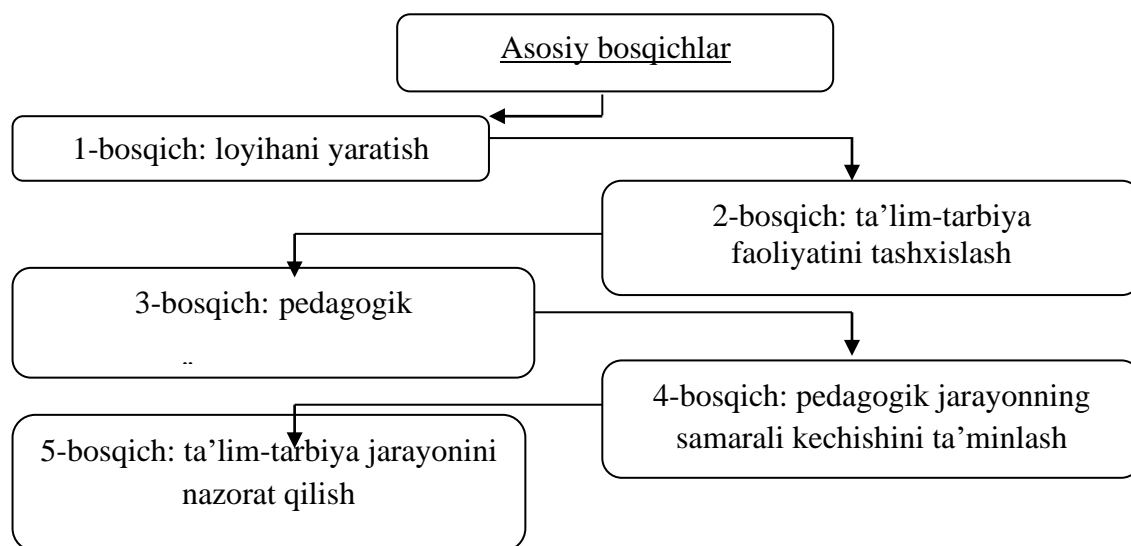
Asosiy bosqichlar

1-bosqich: loyihani yaratish

2-bosqich: ta’lim-tarbiya faoliyatini tashxislash

3-bosqich: pedagogik

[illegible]

4-bosqich: pedagogik jarayonning samarali kechishini ta’minlash

5-bosqich: ta’lim-tarbiya jarayonini nazorat qilish